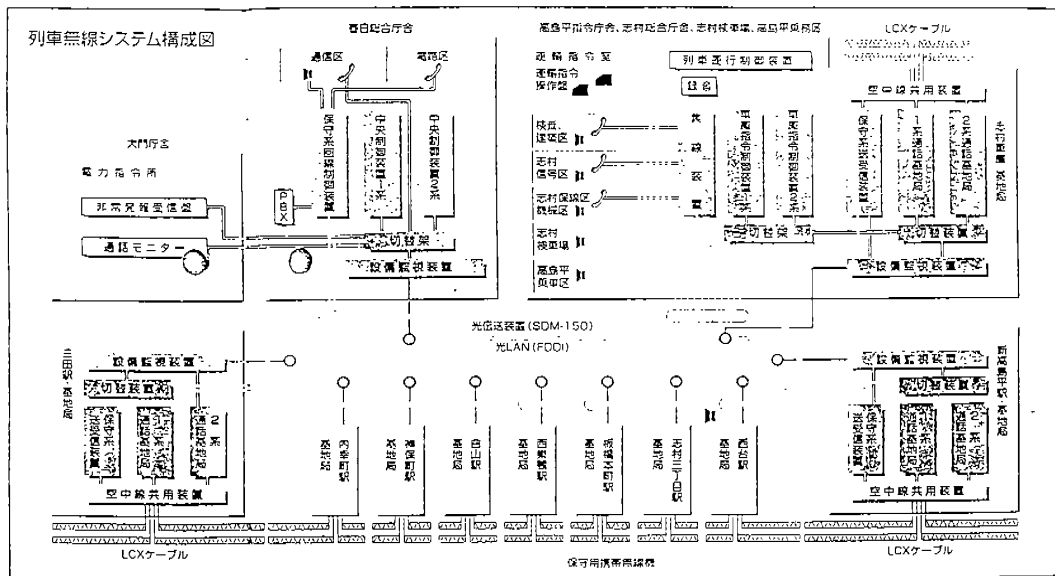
列車無線システム構成図

春日総合庁舎

通信区

電路区

PBX

中央制御所

大門庁舎

電力指令所

非常発報受信盤

通話モニター

切替架

設備監視装置

高島平指令庁舎、志村総合庁舎、志村検車場、高島平乗務区

LCXケーブル

運輸指令室

運転指令操作盤

列車運行制御装置

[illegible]

検査・建築区

志村信号区

志村保線区電路区

志村検車場

高島平乗車区

無線装置

空中線共用装置

切替装置

設備監視装置

光伝送装置(SDM-150)

光LAN(FDDI)

設備監視装置

切替装置

2系

空中線共用装置

基地局 内幸町駅

基地局 神保町駅

基地局 白山駅

基地局 西巣鴨駅

基地局 板橋区役所前駅

基地局 志村三丁目駅

基地局 西台駅

設備監視装置

切替装置

空中線共用装置

LCXケーブル

保守用携帯無線機

LCXケーブル